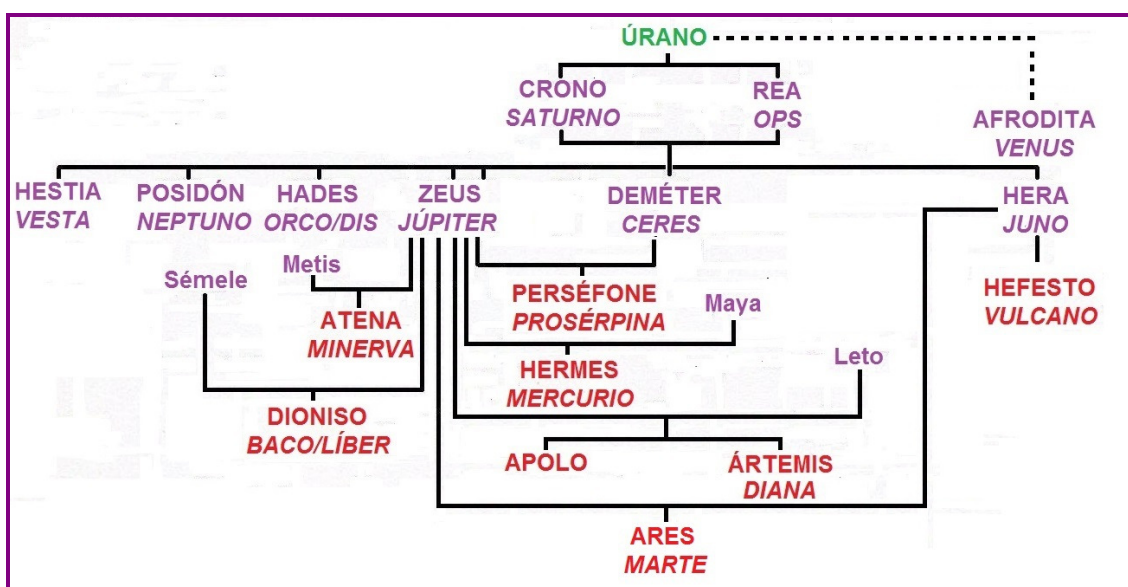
ÚRANO

CRONO
SATURNO

REA
OPS

AFRODITA
VENUS

HESTIA
VESTA

POSIDÓN
NEPTUNO

HADES
ORCO/DIS

ZEUS
JÚPITER

DEMÉTER
CERES

HERA
JUNO

Metis

Sémele

PERSÉFONE
PROSÉRPINA

Maya

HEFESTO
VULCANO

ATENA
MINERVA

HERMES
MERCURIO

Leto

DIONISO
BACO/LÍBER

APOLO

ÁRTEMIS
DIANA

ARES
MARTE